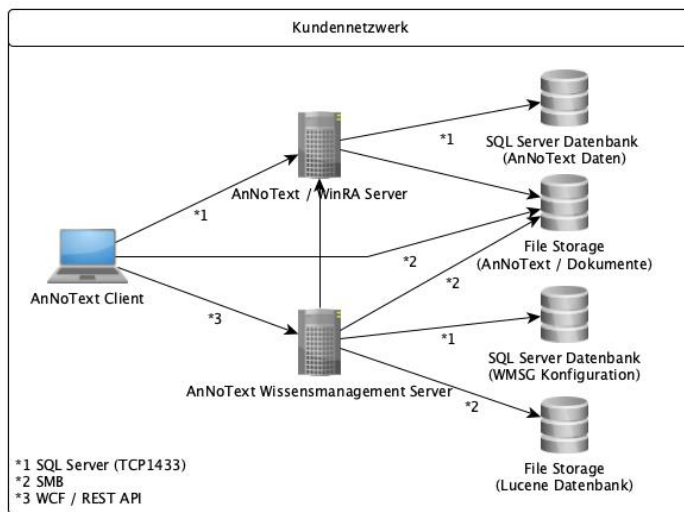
Kundennetzwerk

*1

SQL Server Datenbank
(AnNoText Daten)

AnNoText / WinRA Server

*1

File Storage
(AnNoText / Dokumente)

*2

AnNoText Client

*2

*3

*1

SQL Server Datenbank
(WMSG Konfiguration)

AnNoText Wissensmanagement Server

*2

File Storage
(Lucene Datenbank)

*1 SQL Server (TCP1433)
*2 SMB
*3 WCF / REST API